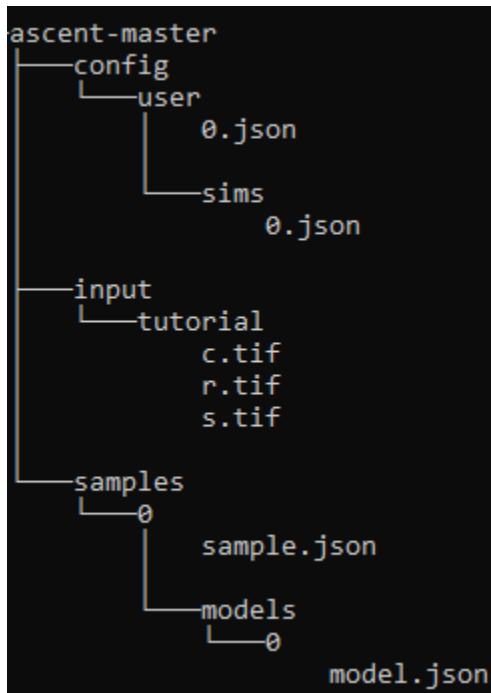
ascent-master
├───config
│   └───user
│       │   0.json
│       │
│       └───sims
│               0.json
│
├───input
│   └───tutorial
│           c.tif
│           r.tif
│           s.tif
│
└───samples
    └───0
        │   sample.json
        │
        └───models
            └───0
                    model.json